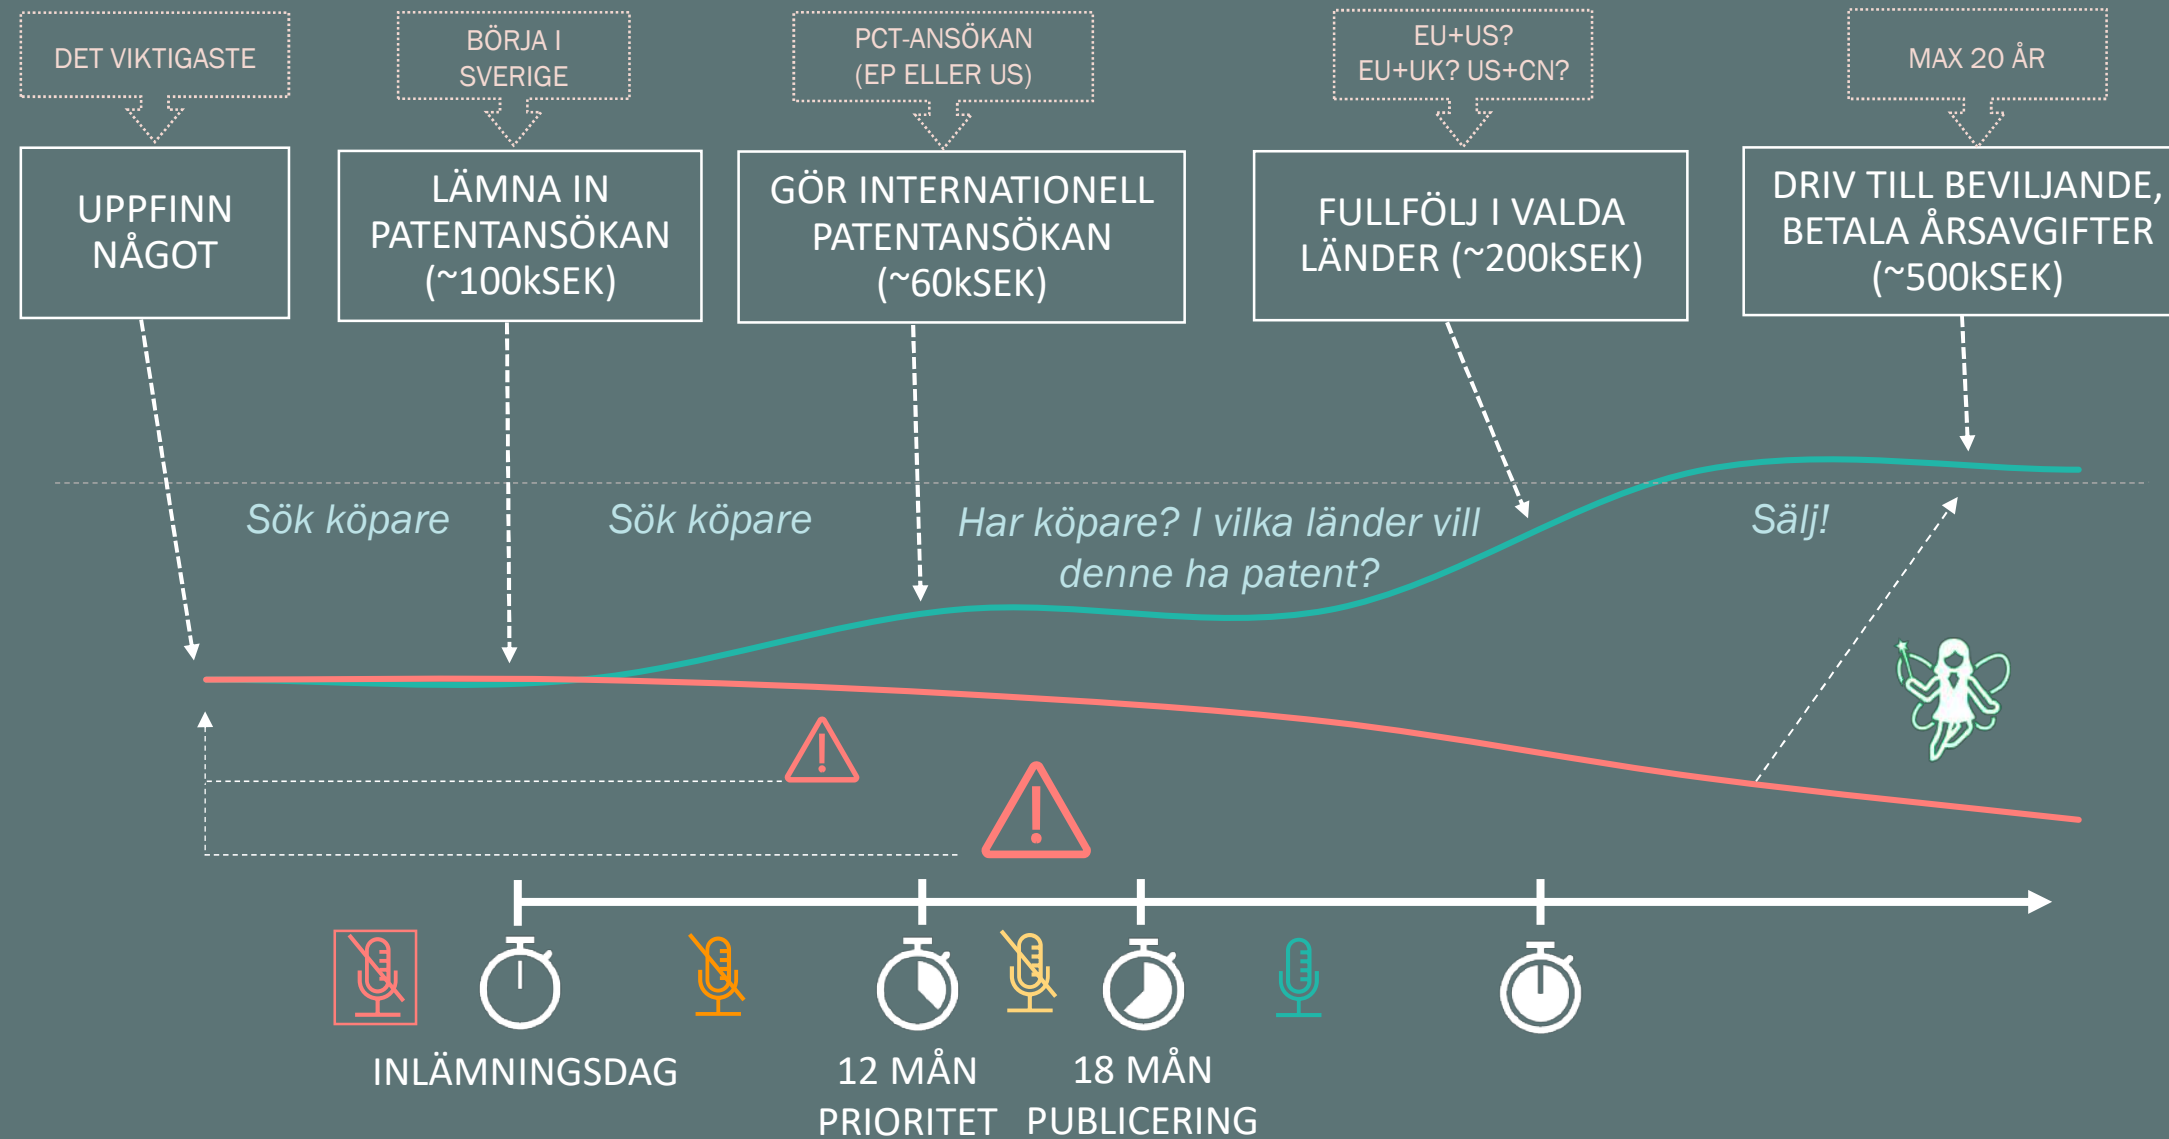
DET VIKTIGASTE

BÖRJA I SVERIGE

PCT-ANSÖKAN (EP ELLER US)

EU+US? EU+UK? US+CN?

MAX 20 ÅR

UPPFINN NÅGOT

LÄMNA IN PATENTANSÖKAN (~100kSEK)

GÖR INTERNATIONELL PATENTANSÖKAN (~60kSEK)

FULLFÖLJ I VALDA LÄNDER (~200kSEK)

DRIV TILL BEVILJANDE, BETALA ÅRSAVGIFTER (~500kSEK)

Sök köpare

Sök köpare

Har köpare? I vilka länder vill denne ha patent?

Sälj!

INLÄMNINGSDAG

12 MÅN PRIORITET

18 MÅN PUBLICERING